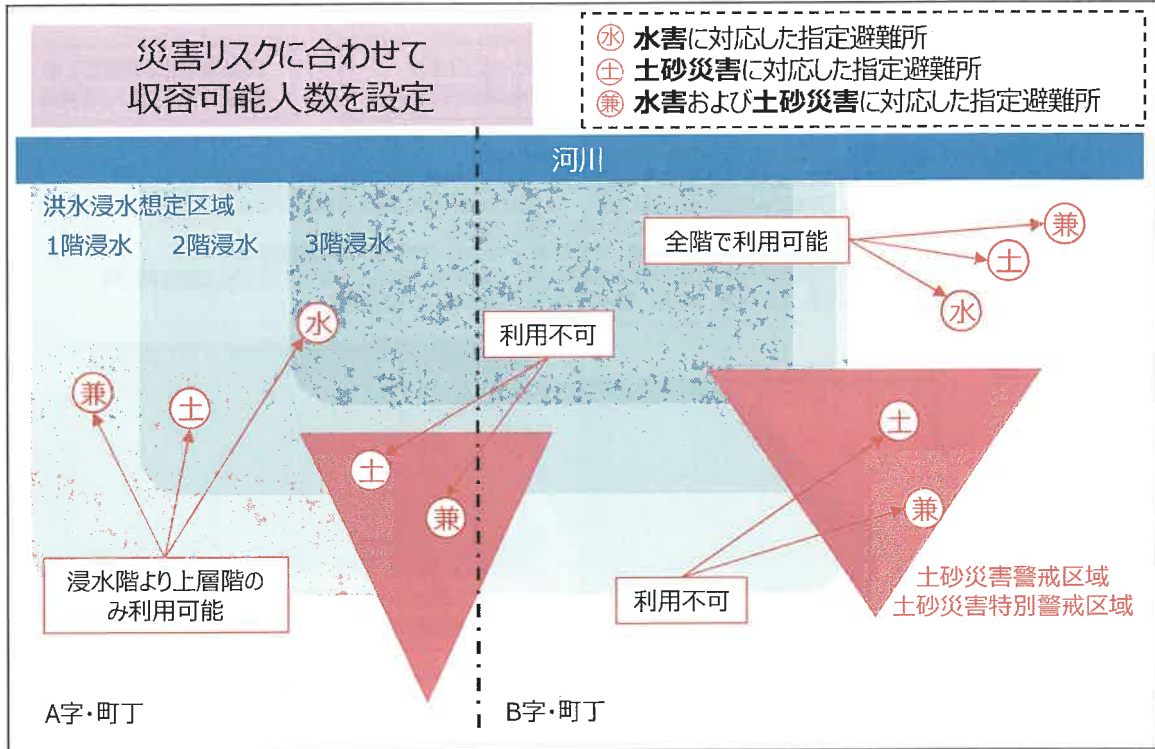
災害リスクに合わせて
収容可能人数を設定

水 水害に対応した指定避難所
土 土砂災害に対応した指定避難所
兼 水害および土砂災害に対応した指定避難所

河川

洪水浸水想定区域
1階浸水 2階浸水 3階浸水

全階で利用可能
兼
土
水

水
兼
土

利用不可
土
兼

土
兼

浸水階より上層階のみ利用可能

利用不可

土砂災害警戒区域
土砂災害特別警戒区域

A字・町丁

B字・町丁